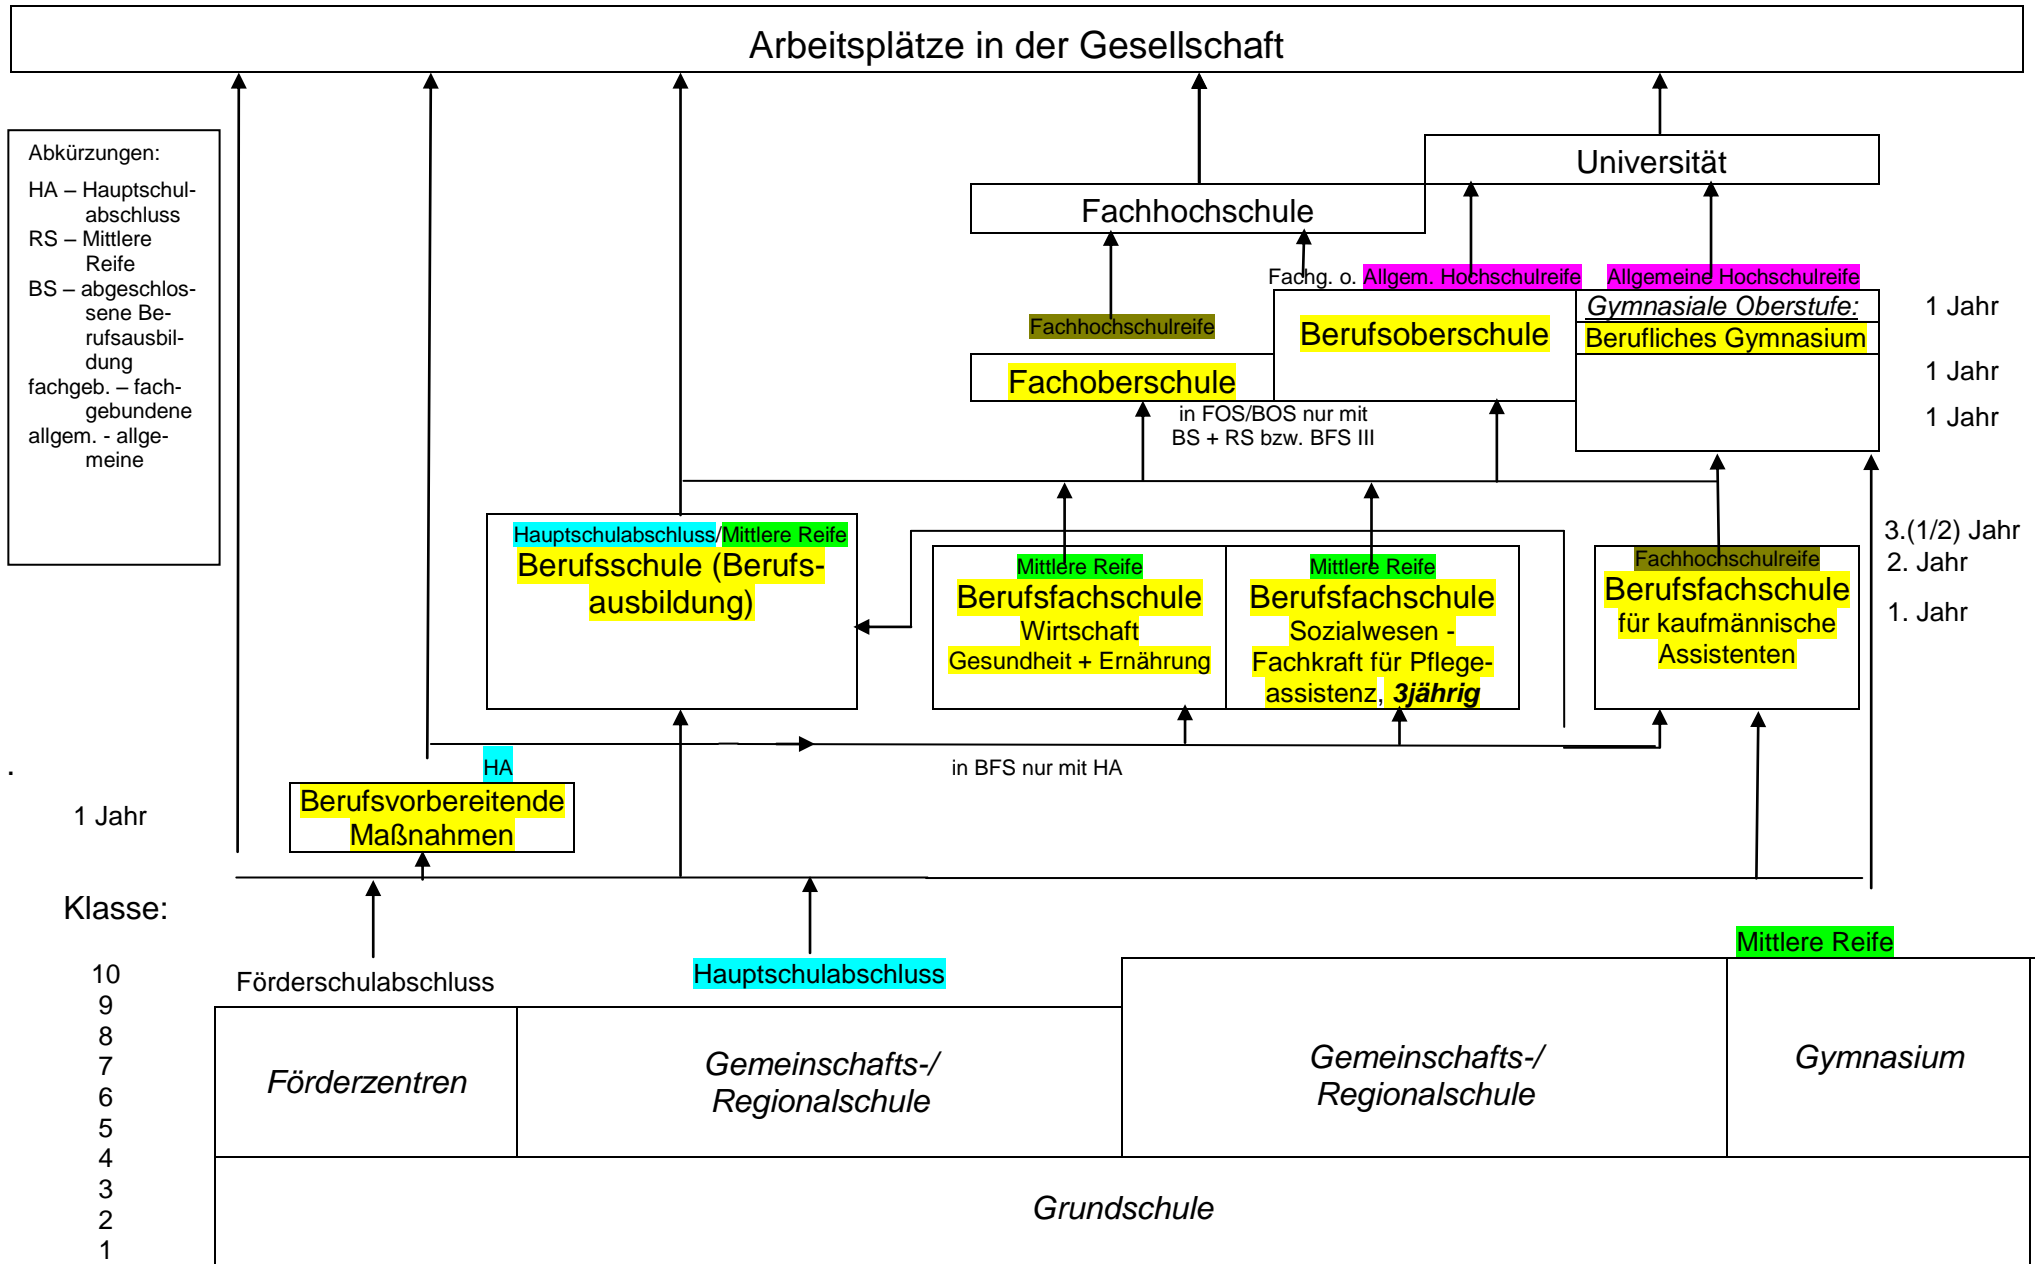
Arbeitsplätze in der Gesellschaft

Abkürzungen:
HA – Hauptschulabschluss
RS – Mittlere Reife
BS – abgeschlossene Berufsausbildung
fachgeb. – fachgebundene
allgem. - allgemeine

Universität

Fachhochschule

Fachg. o. Allgem. Hochschulreife

Allgemeine Hochschulreife

Fachhochschulreife

Berufsoberschule

Gymnasiale Oberstufe:

Berufliches Gymnasium

1 Jahr

1 Jahr

1 Jahr

Fachoberschule

in FOS/BOS nur mit BS + RS bzw. BFS III

Hauptschulabschluss/Mittlere Reife

Berufsschule (Berufsausbildung)

Mittlere Reife

Berufsfachschule
Wirtschaft
Gesundheit + Ernährung

Mittlere Reife

Berufsfachschule
Sozialwesen - Fachkraft für Pflegeassistenz, 3jährig

Fachhochschulreife

Berufsfachschule
für kaufmännische Assistenten

3.(1/2) Jahr
2. Jahr
1. Jahr

HA

in BFS nur mit HA

Berufsvorbereitende Maßnahmen

1 Jahr

Klasse:

Förderschulabschluss

Hauptschulabschluss

Mittlere Reife

10
9
8
7
6
5
4
3
2
1

Förderzentren

Gemeinschafts-/ Regionalschule

Gemeinschafts-/ Regionalschule

Gymnasium

Grundschule